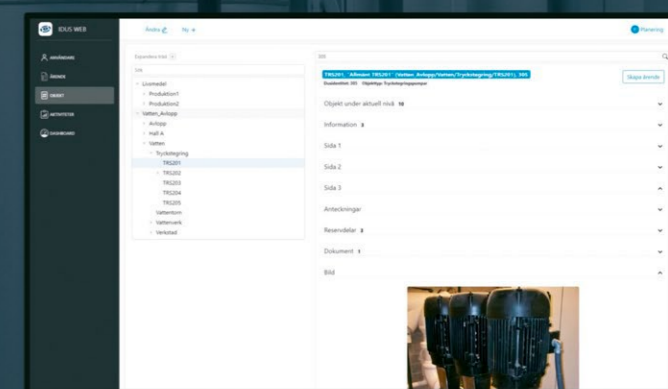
IDUS WEB

ANVÄNDARE

ÄRENDE

OBJEKT

AKTIVITETER

DASHBOARD

Ändra Ny

Planering

Expandera träd

Sök

Livsmedel
Produktion1
Produktion2
Vatten_Avlopp
Avlopp
Hall A
Vatten
Tryckstegring
TRS201
TRS202
TRS203
TRS204
TRS205
Vattentorn
Vattenverk
Verkstad

385

TRS201, "Allmän TRS201" (Vatten_Avlopp/Vatten/Tryckstegring/TRS201), 385

Skapa ärende

Objekt under aktuell nivå 10

Information 3

Sida 1

Sida 2

Sida 3

Anteckningar

Reservdelar 3

Dokument 1

Bild